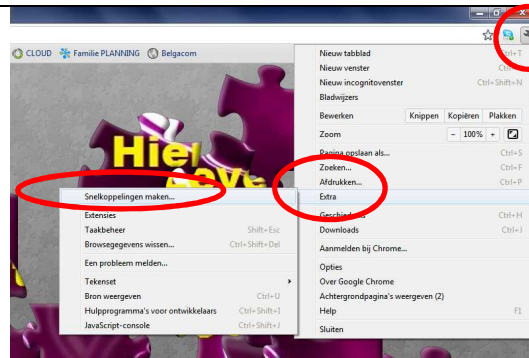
CLOUD Familie PLANNING Belgacom

Nieuw tabblad Ctrl+T
Nieuw venster Ctrl+N
Nieuw incognitovenster Ctrl+Shift+N
Bladwijzers
Bewerken Knippen Kopiëren Plakken
Zoom - 100% +
Pagina opslaan als... Ctrl+S
Zoeken... Ctrl+F
Afdrukken... Ctrl+P
Extra
Geschiedenis Ctrl+H
Downloads Ctrl+J
Aanmelden bij Chrome...
Opties
Over Google Chrome
Achtergrondpagina's weergeven (2)
Help F1
Sluiten

Hiel
Leve

Snelkoppelingen maken...
Extensies
Taakbeheer Shift+Esc
Browsegegevens wissen... Ctrl+Shift+Del
Een probleem melden...
Tekenset
Bron weergeven Ctrl+U
Hulpprogramma's voor ontwikkelaars Ctrl+Shift+I
JavaScript-console Ctrl+Shift+J